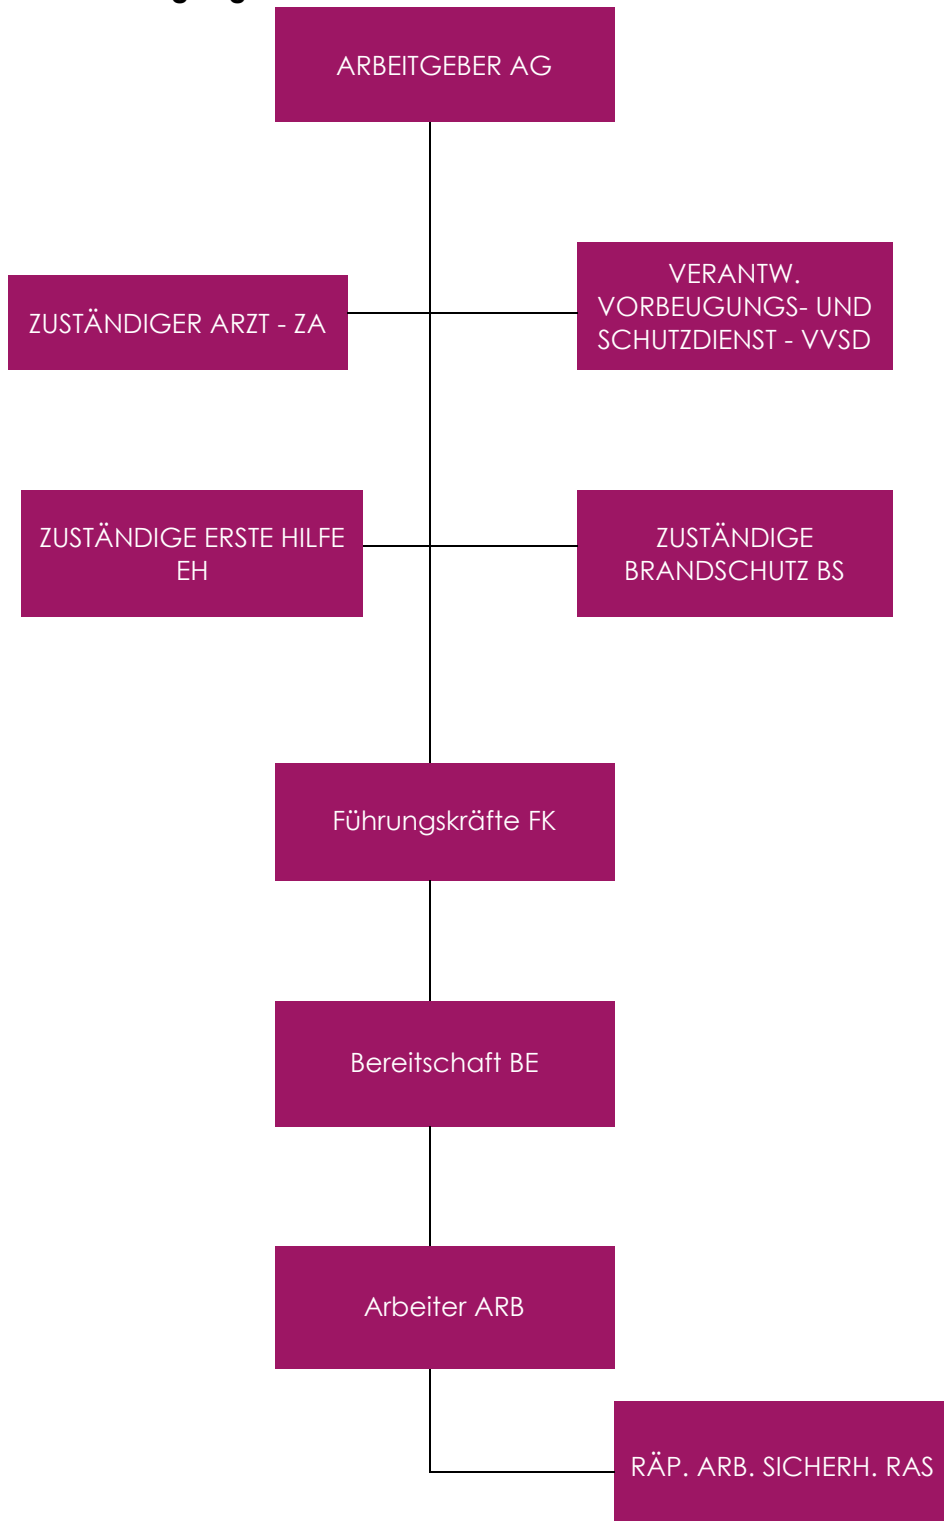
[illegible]

ARBEITGEBER AG

ZUSTÄNDIGER ARZT - ZA

VERANTW. VORBEUGUNGS- UND SCHUTZDIENST - VVSD

ZUSTÄNDIGE ERSTE HILFE EH

ZUSTÄNDIGE BRANDSCHUTZ BS

Führungskräfte FK

Bereitschaft BE

Arbeiter ARB

RÄP. ARB. SICHERH. RAS